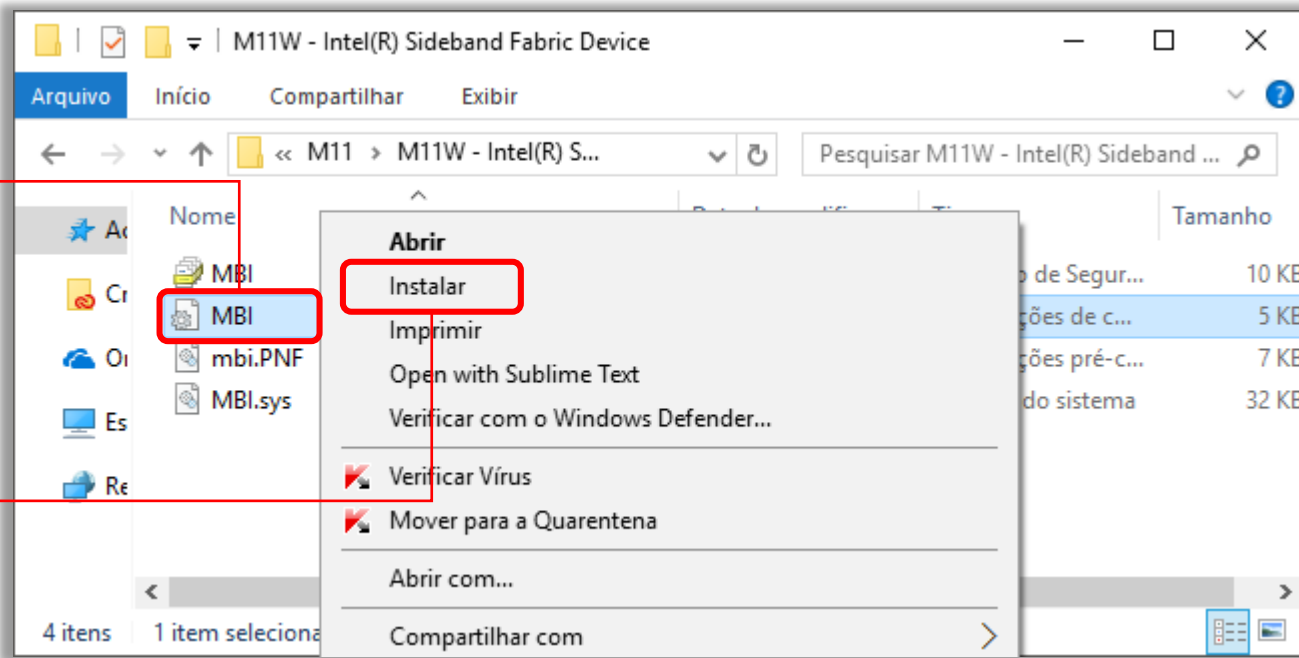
M11W - Intel(R) Sideband Fabric Device

Arquivo Início Compartilhar Exibir

« M11 › M11W - Intel(R) S...

Pesquisar M11W - Intel(R) Sideband ...

Ac
Cr
Or
Es
Re

Nome

MBI
MBI
mbi.PNF
MBI.sys

Data de modific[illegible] Ti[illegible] Tamanho

o de Segur... 10 KB
ções de c... 5 KB
ções pré-c... 7 KB
do sistema 32 KB

Abrir
Instalar
Imprimir
Open with Sublime Text
Verificar com o Windows Defender...
Verificar Vírus
Mover para a Quarentena
Abrir com...
Compartilhar com

4 itens 1 item seleciona